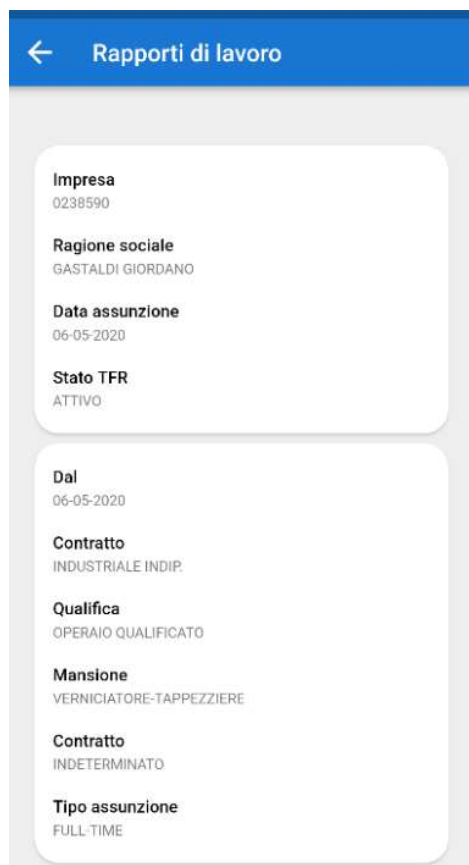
← Rapporti di lavoro

Impresa
0238590

Ragione sociale
GASTALDI GIORDANO

Data assunzione
06-05-2020

Stato TFR
ATTIVO

Dal
06-05-2020

Contratto
INDUSTRIALE INDIP.

Qualifica
OPERAIO QUALIFICATO

Mansione
VERNICIATORE-TAPPEZZIERE

Contratto
INDETERMINATO

Tipo assunzione
FULL-TIME